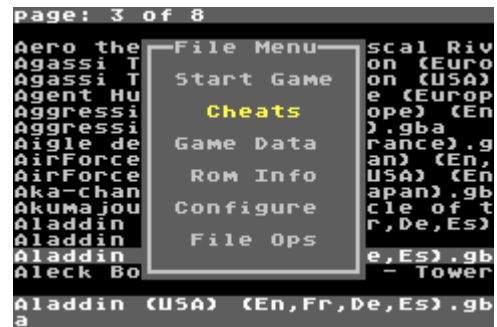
page: 3 of 8

Aero the
Agassi T
Agassi T
Agent Hu
Aggressi
Aggressi
Aigle de
AirForce
AirForce
Aka-chan
Akumajou
Aladdin
Aladdin
Aladdin
Aleck Bo

scal Riv
on (Euro
on (USA)
e (Europ
ope) (En
).gba
rance).g
an) (En,
Japan).gb
apan).gb
cle of t
r,De,Es)

e,Es).gb
- Tower

File Menu
Start Game
Cheats
Game Data
Rom Info
Configure
File Ops

Aladdin (USA) (En,Fr,De,Es).gb
a